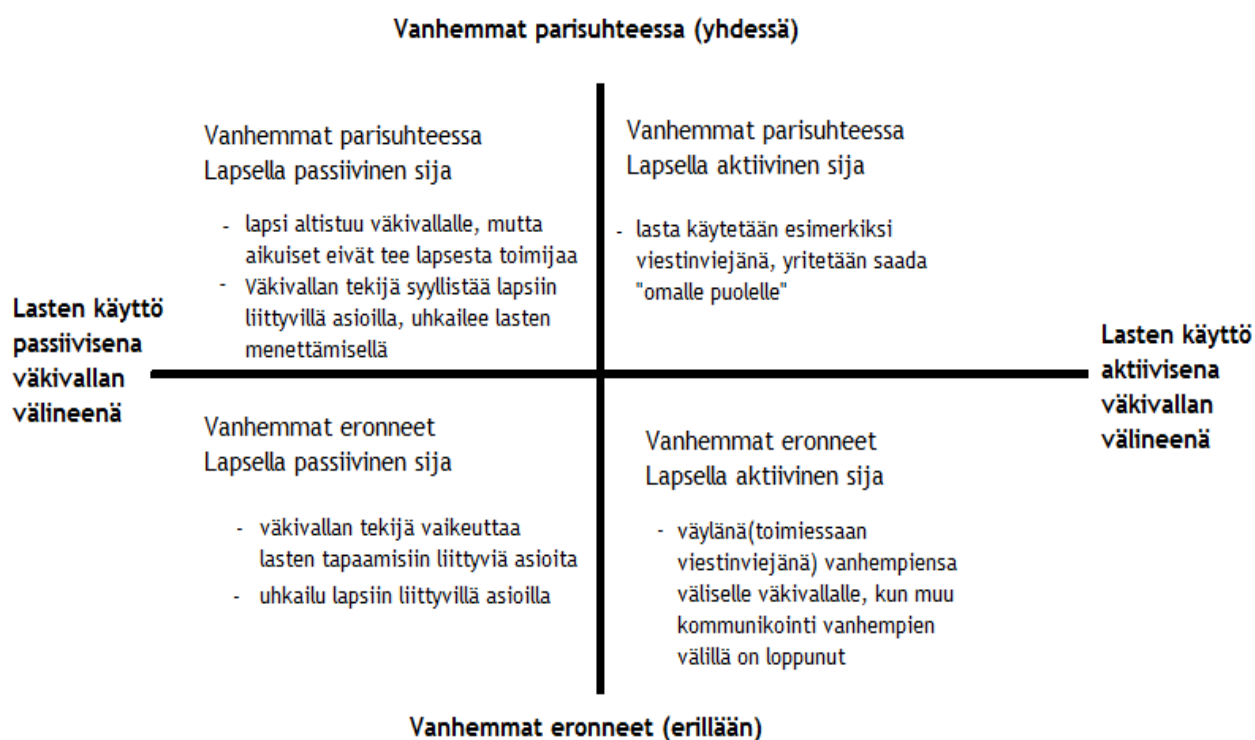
Vanhemmat parisuhteessa (yhdessä)

Vanhemmat parisuhteessa
Lapsella passiivinen sija

- lapsi altistuu väkivallalle, mutta aikuiset eivät tee lapsesta toimijaa
- Väkivallan tekijä syyllistää lapsiin liittyvillä asioilla, uhkailee lasten menettämisellä

Vanhemmat parisuhteessa
Lapsella aktiivinen sija

- lasta käytetään esimerkiksi viestinviejänä, yritetään saada "omalle puolelle"

Lasten käyttö passiivisena väkivallan välineenä

Lasten käyttö aktiivisena väkivallan välineenä

Vanhemmat eronneet
Lapsella passiivinen sija

- väkivallan tekijä vaikeuttaa lasten tapaamisiin liittyviä asioita
- uhkailu lapsiin liittyvillä asioilla

Vanhemmat eronneet
Lapsella aktiivinen sija

- väylänä(toimiessaan viestinviejänä) vanhempiensa väliselle väkivallalle, kun muu kommunikointi vanhempien välillä on loppunut

Vanhemmat eronneet (erillään)